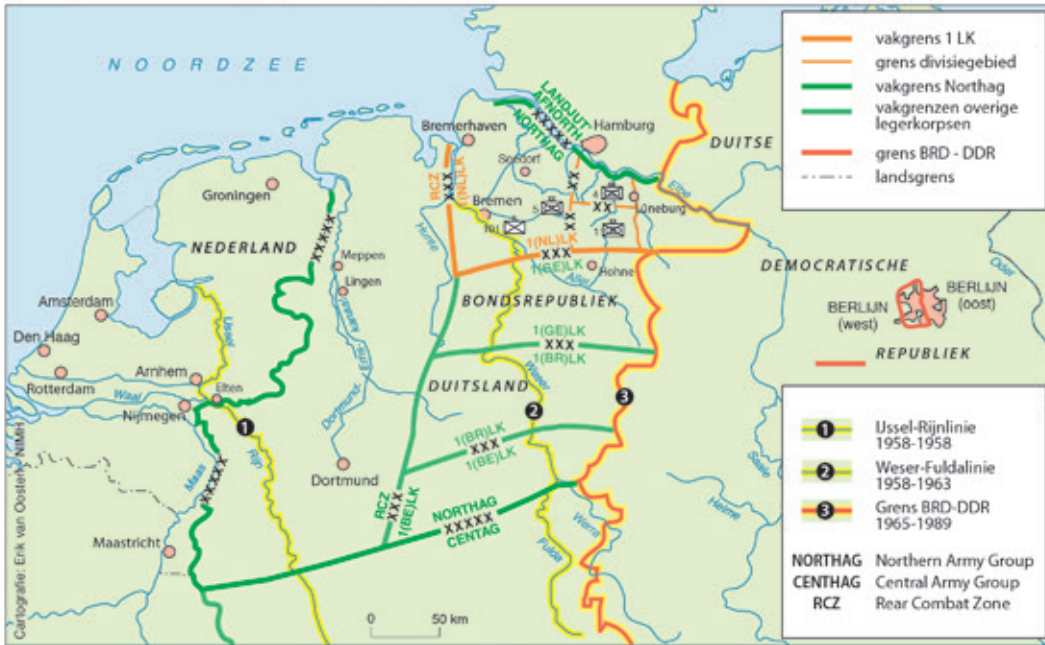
NOORDZEE

vakgrens 1 LK
grens divisiegebied
vakgrens Northag
vakgrenzen overige legerkorpsen
grens BRD - DDR
landsgrens

LANDJUT AFNORTH
NORTHAG
XXXXX
Hamburg
Bremerhaven
Sandorf
Bremen
RCZ
1(NL)LK
XXX
Elbe
Lüneburg
DUITSE
Groningen
NEDERLAND
XXXXX
Meppen
Lingen
1(NL)LK
XXX
1(GE)LK
Rohne
DEMOCRATISCHE
BERLIJN (west)
BERLIJN (oost)
REPUBLIEK
BONDSREPUBLIEK
Amsterdam
Den Haag
Rotterdam
Arnhem
Elten
Nijmegen
Waal
IJssel
1(GE)LK
XXX
1(BR)LK
DUITSLAND
Weser
1(BR)LK
XXX
1(BE)LK
Dortmund
Maas
XXXXX
Rijn
RCZ
XXX
1(BE)LK
NORTHAG
XXXXX
CENTAG
Maastricht
Fulda
Werra
0
50 km

IJssel-Rijnlinie 1958-1958
Weser-Fuldalinie 1958-1963
Grens BRD-DDR 1965-1989

NORTHAG Northern Army Group
CENTHAG Central Army Group
RCZ Rear Combat Zone

Cartografie: Erik van Oosten, NIMH